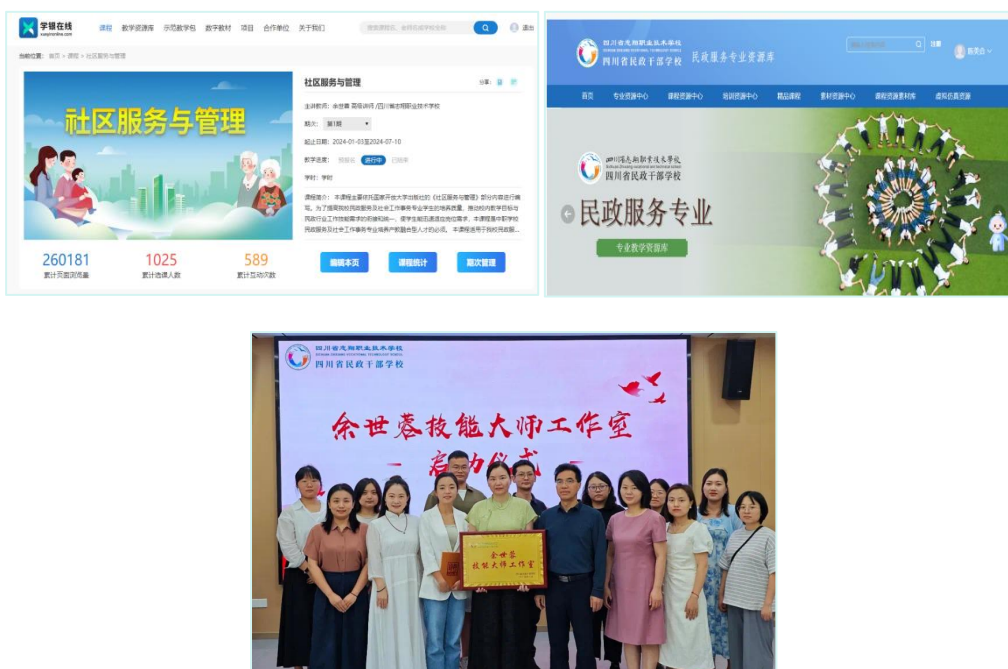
学银在线
课程 教学资源库 示范教学包 数字教材 项目 合作单位 关于我们
搜索课程名、老师名或者学校名称
退出
当前位置：首页 > 课程 > 社区服务与管理
社区服务与管理
分享：
主讲教师：余世蓉 高级讲师 /四川省志翔职业技术学校
期次：第1期
起止日期：2024-01-03至2024-07-10
教学进度：报名中 进行中 已结束
学时：学时
课程简介：本课程主要依托国家开放大学出版社的《社区服务与管理》部分内容进行编写。为了提高我校民政服务及社会工作事务专业学生的培养质量，推动校内教学目标与民政行业工作技能需求的衔接和统一，使学生能迅速适应岗位需求，本课程是中职学校民政服务及社会工作事务专业培养所需复合型人才的必选。本课程适用于我校民政服
社区服务与管理
260181 累计页面浏览量
1025 累计选课人数
589 累计互动次数
编辑本页 课程统计 期次管理

四川省志翔职业技术学校
四川省民政干部学校
民政服务专业资源库
注册
首页 专业资源中心 课程资源中心 培训资源中心 精品课程 素材资源中心 课程资源素材库 虚拟仿真资源
四川省志翔职业技术学校
四川省民政干部学校
民政服务专业
专业教学资源库

四川省志翔职业技术学校
四川省民政干部学校
余世蓉技能大师工作室
启动仪式
余世蓉
技能大师工作室